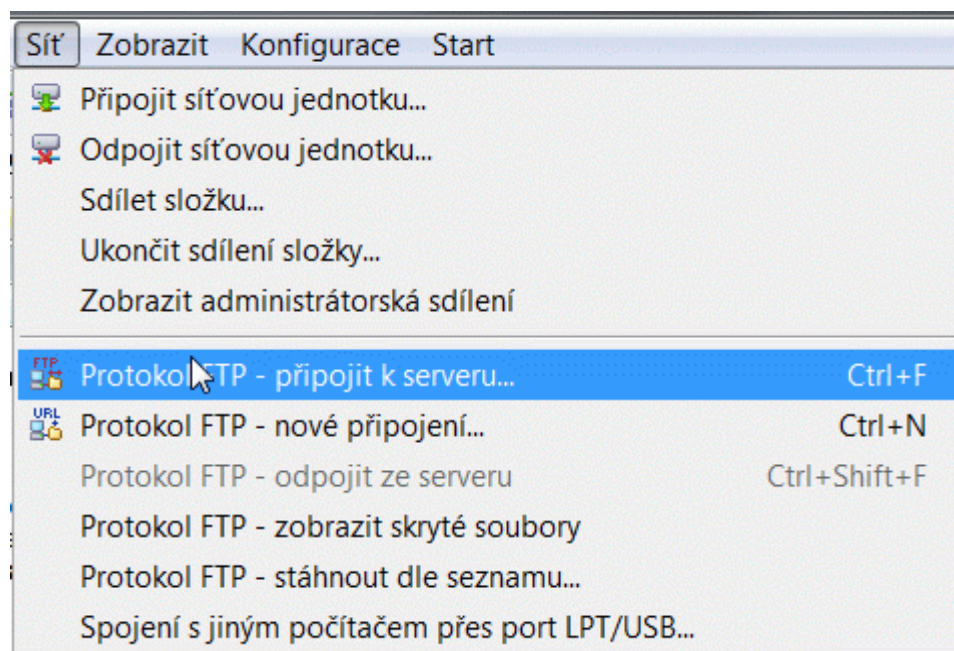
Síť Zobrazit Konfigurace Start

Připojit síťovou jednotku...
Odpojit síťovou jednotku...
Sdílet složku...
Ukončit sdílení složky...
Zobrazit administrátorská sdílení

FTP
Protokol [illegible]TP - připojit k serveru... Ctrl+F
URL
Protokol FTP - nové připojení... Ctrl+N
Protokol FTP - odpojit ze serveru Ctrl+Shift+F
Protokol FTP - zobrazit skryté soubory
Protokol FTP - stáhnout dle seznamu...
Spojení s jiným počítačem přes port LPT/USB...